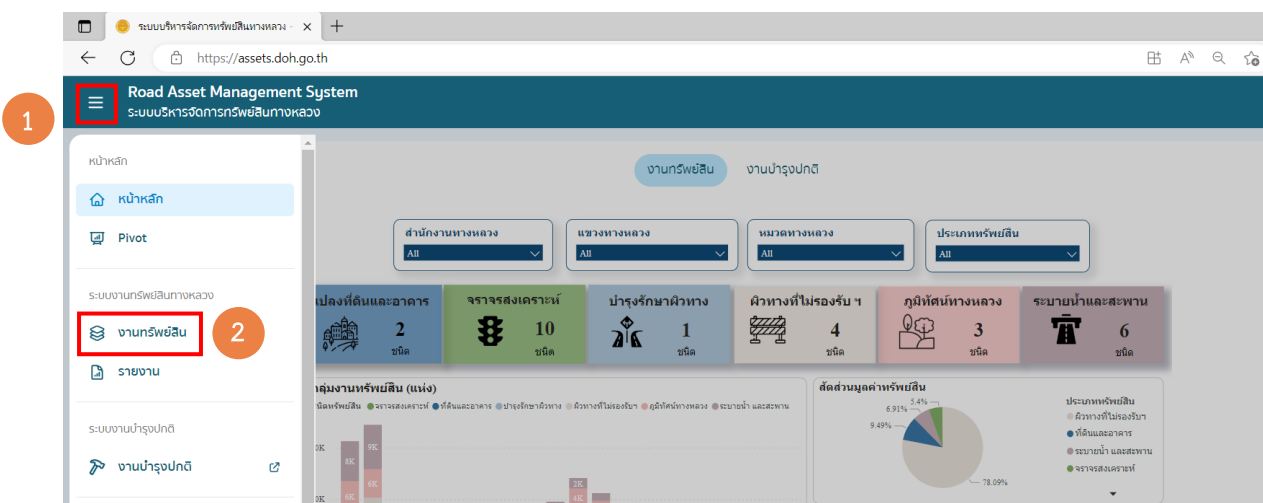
ระบบบริหารจัดการทรัพย์สินทางหลวง
https://assets.doh.go.th

1
Road Asset Management System
ระบบบริหารจัดการทรัพย์สินทางหลวง

หน้าหลัก
หน้าหลัก
Pivot
ระบบงานทรัพย์สินทางหลวง
งานทรัพย์สิน
2
รายงาน
ระบบงานบำรุงปกติ
งานบำรุงปกติ

งานทรัพย์สิน
งานบำรุงปกติ

สำนักงานทางหลวง
All
แขวงทางหลวง
All
หมวดทางหลวง
All
ประเภททรัพย์สิน
All

แปลงที่ดินและอาคาร
2
ชนิด
จราจรสงเคราะห์
10
ชนิด
บำรุงรักษาผิวทาง
1
ชนิด
ผิวทางที่ไม่รองรับ ฯ
4
ชนิด
ภูมิทัศน์ทางหลวง
3
ชนิด
ระบายน้ำและสะพาน
6
ชนิด

กลุ่มงานทรัพย์สิน (แห่ง)
ชนิดทรัพย์สิน ● จราจรสงเคราะห์ ● ที่ดินและอาคาร ● บำรุงรักษาผิวทาง ● ผิวทางที่ไม่รองรับฯ ● ภูมิทัศน์ทางหลวง ● ระบายน้ำ และสะพาน
0K
8K
9K
6K
6K
2K
4K
0K

สัดส่วนมูลค่าทรัพย์สิน
5.4%
6.91%
9.49%
78.09%
ประเภททรัพย์สิน
● ผิวทางที่ไม่รองรับฯ
● ที่ดินและอาคาร
● ระบายน้ำ และสะพาน
● จราจรสงเคราะห์